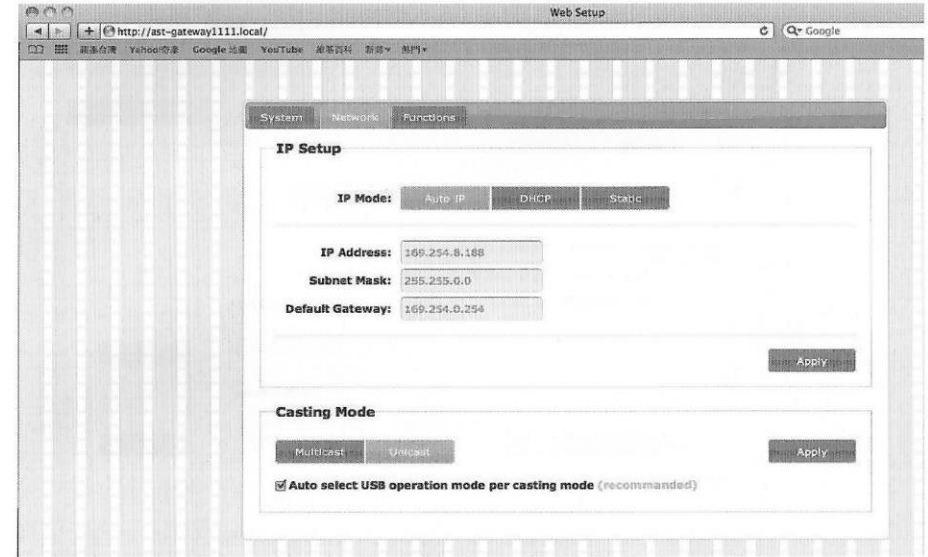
Web Setup

http://ast-gateway1111.local/

Google

蘋果台灣 Yahoo!奇摩 Google 地圖 YouTube 維基百科 新聞 熱門

System Network Functions

IP Setup

IP Mode: Auto IP DHCP Static

IP Address: 169.254.8.188

Subnet Mask: 255.255.0.0

Default Gateway: 169.254.0.254

Apply

Casting Mode

Multicast Unicast

Apply

Auto select USB operation mode per casting mode (recommanded)